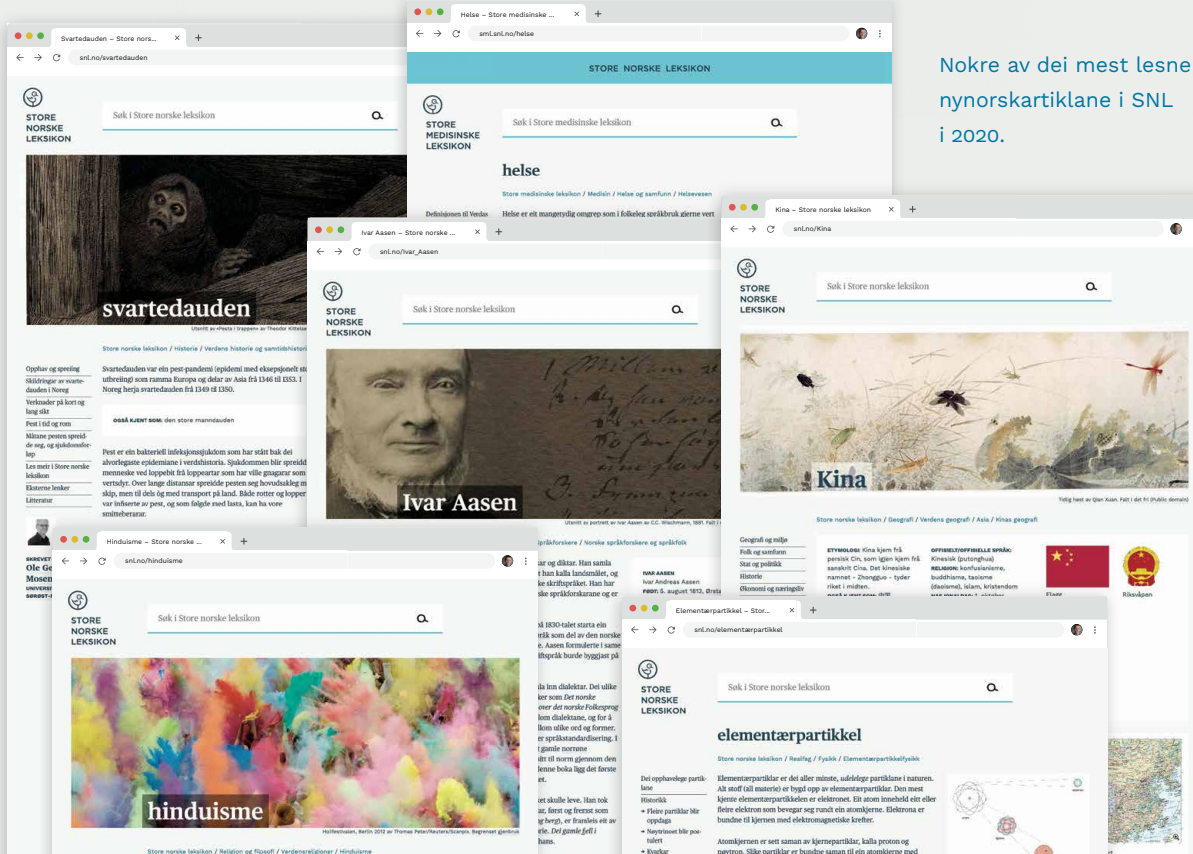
Nokre av dei mest lesne nynorskartiklane i SNL i 2020.

Svartedauden – Store norsk...
snl.no/svartedauden
STORE NORSKE LEKSIKON
Søk i Store norske leksikon
svartedauden
Utsnitt av «Pesta i trappen» av Theodor Kittelsen
Store norske leksikon / Historie / Verdens historie og samtidshistorie
Opphav og spreiing
Skildringar av svartedauden i Noreg
Verknader på kort og lang sikt
Pest i tid og rom
Mätane pesten spreidde seg, sjukdomsforløp
Les meir i Store norske leksikon
Eksterne lenker
Litteratur
Svartedauden var ein pest-pandemi (epidemi med eksepsjonelt stor utbreiing) som ramma Europa og delar av Asia frå 1346 til 1353. I Noreg herja svartedauden frå 1349 til 1350.
OGSÅ KJENT SOM: den store manndauden
Pest er ein bakteriell infeksjonssjukdom som har stått bak dei alvorlegaste epidemiane i verdshistoria. Sjukdommen blir spreidd ... menneske ved loppebit frå loppeartar som har ville gnagarar som ... vertsdyr. Over lange distansar spreidde pesten seg hovudsakleg m... skip, men til dels òg med transport på land. Både rotter og lopper ... var infiserte av pest, og som følgde med lasta, kan ha vore smitteberarar.
SKREVET ... Ole Ge... Mosen... UNIVERS...

Helse – Store medisinske ...
sml.snl.no/helse
STORE NORSKE LEKSIKON
STORE MEDISINSKE LEKSIKON
Søk i Store medisinske leksikon
helse
Store medisinske leksikon / Medisin / Helse og samfunn / Helsevesen
Definisjonen til Verdas
Helse er eit mangetydig omgrep som i folkeleg språkbruk gjerne vert

Ivar Aasen – Store norske ...
snl.no/Ivar_Aasen
STORE NORSKE LEKSIKON
Søk i Store norske leksikon
Ivar Aasen
Utsnitt av portrett av Ivar Aasen av C.C. Wischmann, 1881. Falt i ...
...språkforskere / Norske språkforskere og språkfolk
IVAR AASEN
Ivar Andreas Aasen
FØDT: 5. august 1813, Ørsta
...rg og diktar. Han samla ... t han kalla landsmålet, og ... ske skriftspråket. Han har ... språkforskarane og er
... 1830-talet starta ein ... rtik som del av den norske ... Aasen formulerte i same ... riftspråk burde byggjast på
... la inn dialektar. Dei ulike ... ker som Det norske ... over det norske Folkesprog ... llom dialektane, og for å ... llom ulike ord og former. ... er språkstandardisering. I ... gamle norrøne ... sitt til norm gjennom den ... lenne boka låg det første ... et.
... et skulle leve. Han tok ... ar, først og fremst som ... g berg), er framleis eit av ... ie. Dei gamle fjell i ... hans.

Kina – Store norske leksikon
snl.no/Kina
STORE NORSKE LEKSIKON
Søk i Store norske leksikon
Kina
Tidlig høst av Qian Xuan. Falt i det fri (Public domain)
Store norske leksikon / Geografi / Verdens geografi / Asia / Kinas geografi
Geografi og miljø
Folk og samfunn
Stat og politikk
Historie
Økonomi og næringsliv
ETYMOLOGI: Kina kjem frå persisk Cin, som igjen kjem frå sanskrit Cina. Det kinesiske namnet – Zhongguo – tyder riket i midten.
OFFISIELT/OFFISIELLE SPRÅK: Kinesisk (putonghua)
RELIGION: konfusianisme, buddhisme, taoisme (daoisme), islam, kristendom
Flagg
Riksvåpen

Hinduisme – Store norske ...
snl.no/hinduisme
STORE NORSKE LEKSIKON
Søk i Store norske leksikon
hinduisme
Holifestivalen, Berlin 2012 av Thomas Peter/Reuters/Scanpix. Begrenset gjenbruk
Store norske leksikon / Religion og filosofi / Verdensreligioner / Hinduisme

Elementærpartikkel – Stor...
snl.no/elementærpartikkel
STORE NORSKE LEKSIKON
Søk i Store norske leksikon
elementærpartikkel
Store norske leksikon / Realfag / Fysikk / Elementærpartikkelfysikk
Dei opphavlege partiklane
Historikk
→ Fleire partiklar blir oppdaga
→ Nøytrinoet blir postulert
→ Kvarkar
Elementærpartiklar er dei aller minste, udelelege partiklane i naturen. Alt stoff (all materie) er bygd opp av elementærpartiklar. Den mest kjente elementærpartikkelen er elektronet. Eit atom inneheld eitt eller fleire elektron som beveger seg rundt ein atomkjerne. Elektrona er bundne til kjernen med elektromagnetiske krefter.
Atomkjernen er sett saman av kjernepartiklar, kalla proton og nøytron. Slike partiklar er bundne saman til ein atomkjerne med